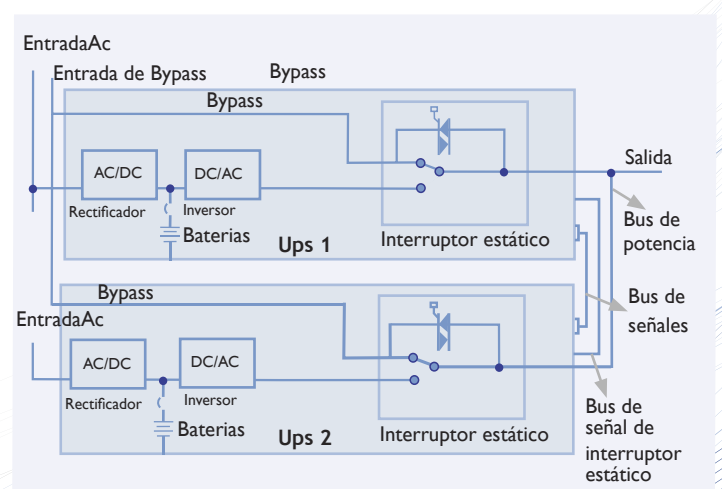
EntradaAc
Entrada de Bypass
Bypass
Bypass
AC/DC
Rectificador
DC/AC
Inversor
Baterias
Ups 1
Interruptor estático
Salida
Bus de potencia
Bus de señales
Bypass
EntradaAc
AC/DC
Rectificador
DC/AC
Inversor
Baterias
Ups 2
Interruptor estático
Bus de señal de interruptor estático